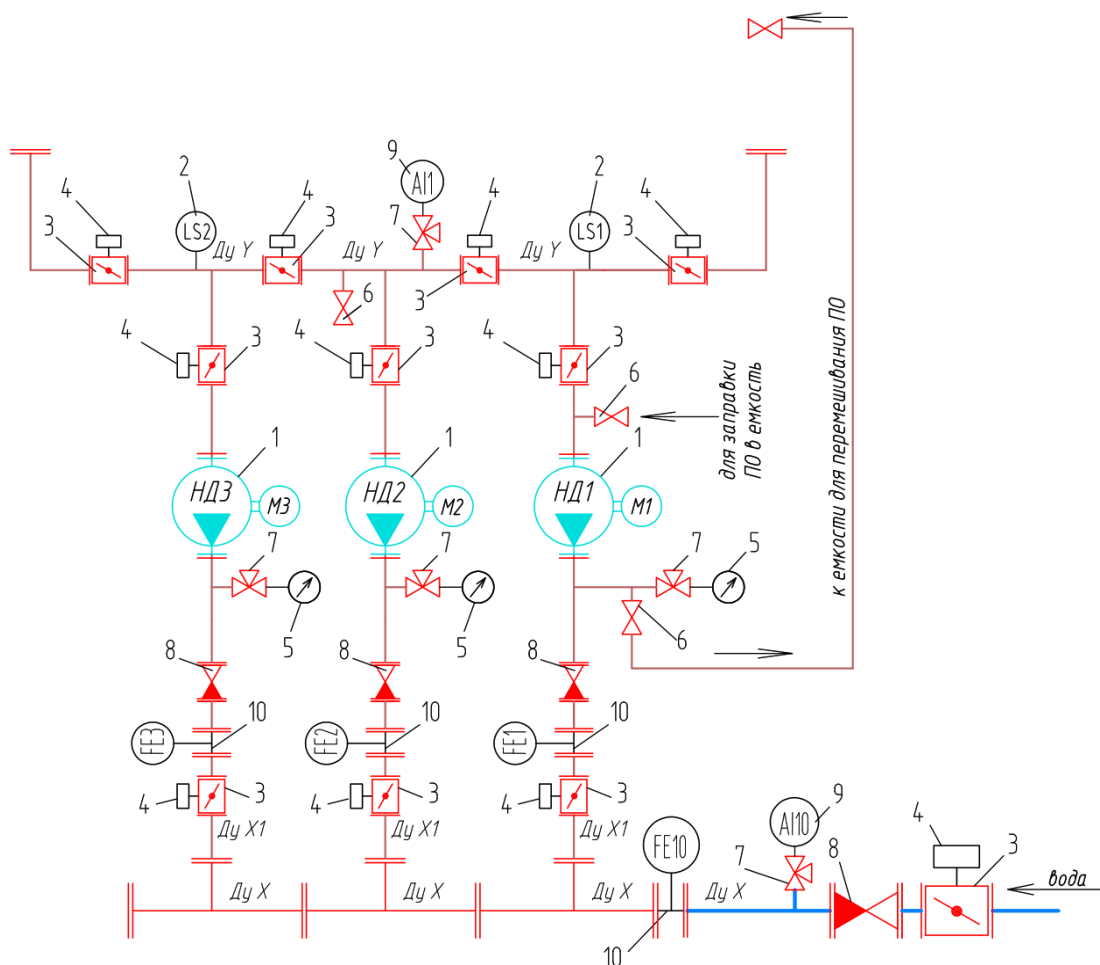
9
AI1
2
4
4
7
4
2
4
LS2
LS1
3
Ду Y
3
Ду Y
Ду Y
3
6
3
4
3
4
3
4
3
для заправки ПО в емкость
к емкости для перемешивания ПО
6
1
1
1
НД3
М3
НД2
М2
НД1
М1
7
7
7
5
5
5
5
6
8
8
8
10
10
10
FE3
FE2
FE1
4
3
4
3
4
3
Ду X1
Ду X1
Ду X1
FE10
9
AI10
4
3
7
8
вода
Ду X
Ду X
Ду X
Ду X
10